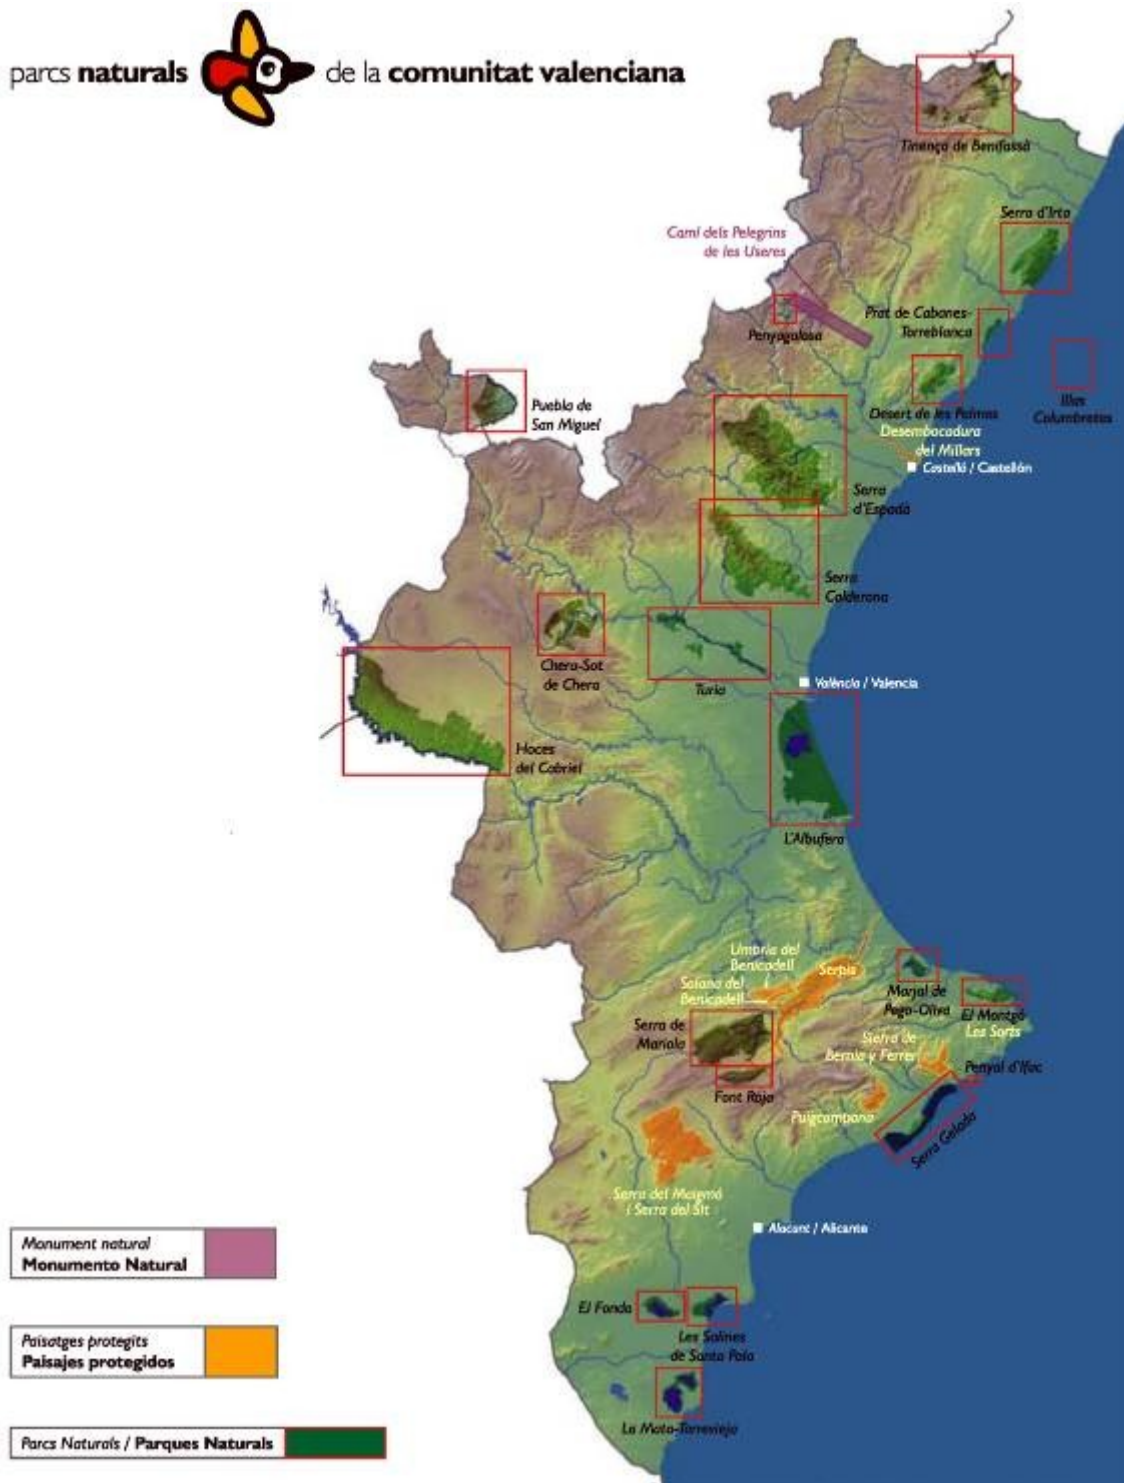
parcs naturals de la comunitat valenciana

Tinença de Benifassà

Serra d'Irta

Camí dels Pelegrins de les Useres

Penyagolosa

Prat de Cabanes-Torreblanca

Illes Columbretes

Pueblo de San Miguel

Desert de les Palmes

Desembocadura del Millars

Castelló / Castellón

Serra d'Espadà

Serra Calderona

Chera-Sot de Chera

Turia

València / Valencia

Hoces del Cabriel

L'Albufera

Umbria del Benicadell

Serpis

Solana del Benicadell

Marjal de Pego-Oliva

El Montgó

Les Sorts

Serra de Mariola

Sierra de Bernia y Ferrer

Penyal d'Ifac

Font Roja

Puigcampana

Serra Gelada

Serra del Maigmó i Serra del Sit

Alacant / Alicante

El Fondo

Les Salines de Santa Pola

La Mata-Torrevieja

Monument natural
Monumento Natural

Paisatges protegits
Paisajes protegidos

Parcs Naturals / Parques Naturals